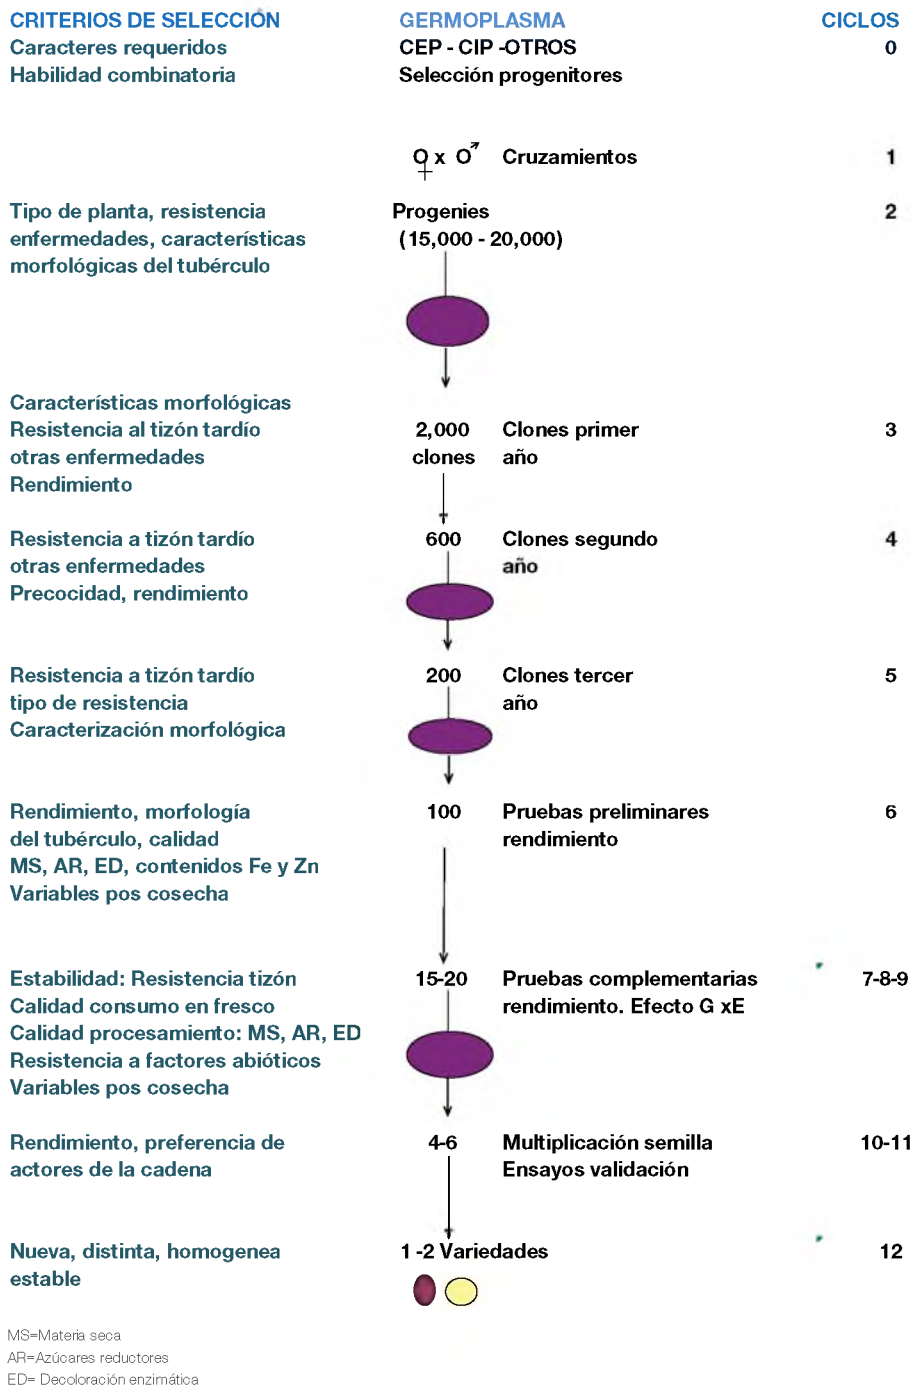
CRITERIOS DE SELECCIÓN
Caracteres requeridos
Habilidad combinatoria

GERMOPLASMA
CEP - CIP -OTROS
Selección progenitores

CICLOS
0

♀ x ♂ Cruzamientos 1

Tipo de planta, resistencia enfermedades, características morfológicas del tubérculo

Progenies (15,000 - 20,000) 2

Características morfológicas
Resistencia al tizón tardío
otras enfermedades
Rendimiento

2,000 clones Clones primer año 3

Resistencia a tizón tardío
otras enfermedades
Precocidad, rendimiento

600 Clones segundo año 4

Resistencia a tizón tardío
tipo de resistencia
Caracterización morfológica

200 Clones tercer año 5

Rendimiento, morfología del tubérculo, calidad
MS, AR, ED, contenidos Fe y Zn
Variables pos cosecha

100 Pruebas preliminares rendimiento 6

Estabilidad: Resistencia tizón
Calidad consumo en fresco
Calidad procesamiento: MS, AR, ED
Resistencia a factores abióticos
Variables pos cosecha

15-20 Pruebas complementarias rendimiento. Efecto G xE 7-8-9

Rendimiento, preferencia de actores de la cadena

4-6 Multiplicación semilla Ensayos validación 10-11

Nueva, distinta, homogenea estable

1 -2 Variedades 12

MS=Materia seca
AR=Azúcares reductores
ED= Decoloración enzimática